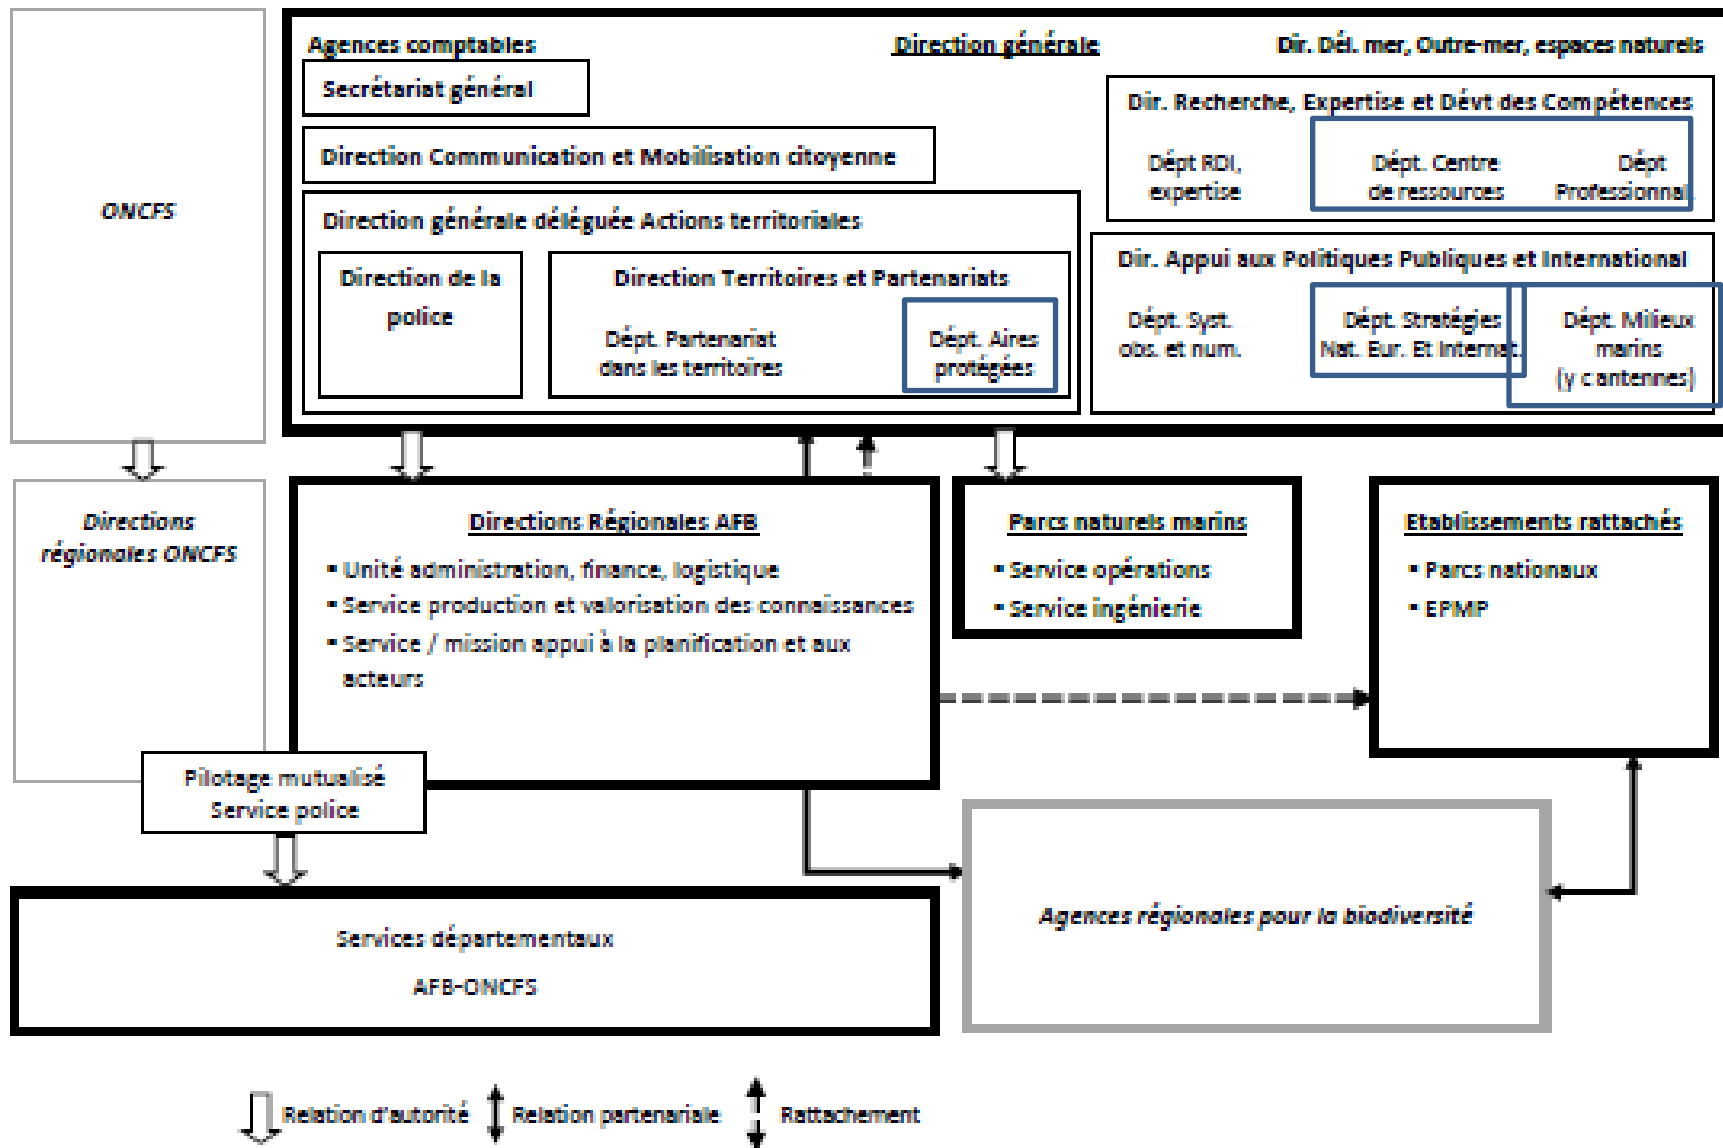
ONCFS

Agences comptables

Direction générale

Dir. Dél. mer, Outre-mer, espaces naturels

Secrétariat général

Direction Communication et Mobilisation citoyenne

Dir. Recherche, Expertise et Dévt des Compétences

Dépt RDI, expertise

Dépt. Centre de ressources

Dépt Professionnal

Direction générale déléguée Actions territoriales

Direction de la police

Direction Territoires et Partenariats

Dépt. Partenariat dans les territoires

Dépt. Aires protégées

Dir. Appui aux Politiques Publiques et International

Dépt. Syst. obs. et num.

Dépt. Stratégies Nat. Eur. Et Internat.

Dépt. Milieux marins (y c antennes)

Directions régionales ONCFS

Directions Régionales AFB

- Unité administration, finance, logistique
- Service production et valorisation des connaissances
- Service / mission appui à la planification et aux acteurs

Parcs naturels marins

- Service opérations
- Service ingénierie

Etablissements rattachés

- Parcs nationaux
- EPMP

Pilotage mutualisé Service police

Services départementaux

AFB-ONCFS

Agences régionales pour la biodiversité

Relation d'autorité Relation partenariale Rattachement